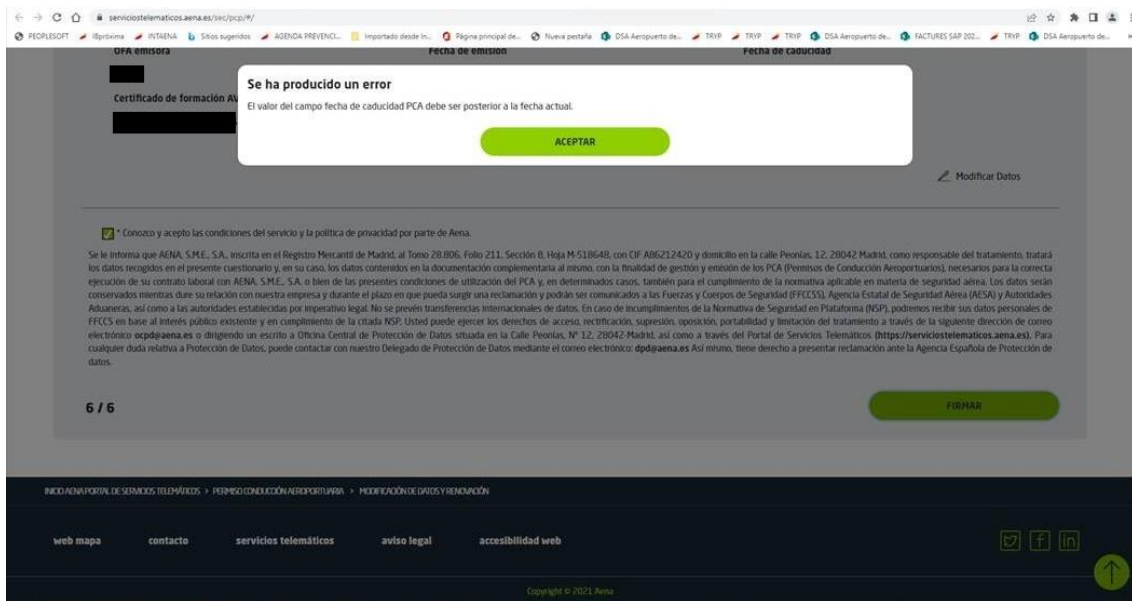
serviciostelematicos.aena.es/sec/pcp/#/

PEOPLESOFT iBpróxima INTAENA Sitios sugeridos AGENDA PREVENCI... Importado desde In... Página principal de... Nueva pestaña DSA Aeropuerto de... TRYP TRYP TRYP DSA Aeropuerto de... FACTURES SAP 202... TRYP DSA Aeropuerto de...

OFA emisora
Fecha de emisión
Fecha de caducidad

Certificado de formación AV

Se ha producido un error

El valor del campo fecha de caducidad PCA debe ser posterior a la fecha actual.

ACEPTAR

Modificar Datos

* Conozco y acepto las condiciones del servicio y la política de privacidad por parte de Aena.

Se le informa que AENA, S.M.E., S.A., inscrita en el Registro Mercantil de Madrid, al Tomo 28.806, Folio 211, Sección 8, Hoja M-518648, con CIF A86212420 y domicilio en la calle Peonías, 12, 28042 Madrid, como responsable del tratamiento, tratará los datos recogidos en el presente cuestionario y, en su caso, los datos contenidos en la documentación complementaria al mismo, con la finalidad de gestión y emisión de los PCA (Permisos de Conducción Aeroportuarios), necesarios para la correcta ejecución de su contrato laboral con AENA, S.M.E., S.A. o bien de las presentes condiciones de utilización del PCA y, en determinados casos, también para el cumplimiento de la normativa aplicable en materia de seguridad aérea. Los datos serán conservados mientras dure su relación con nuestra empresa y durante el plazo en que pueda surgir una reclamación y podrán ser comunicados a las Fuerzas y Cuerpos de Seguridad (FFCCSS), Agencia Estatal de Seguridad Aérea (AESA) y Autoridades Aduaneras, así como a las autoridades establecidas por imperativo legal. No se prevén transferencias internacionales de datos. En caso de incumplimientos de la Normativa de Seguridad en Plataforma (NSP), podremos recibir sus datos personales de FFCCS en base al interés público existente y en cumplimiento de la citada NSP. Usted puede ejercer los derechos de acceso, rectificación, supresión, oposición, portabilidad y limitación del tratamiento a través de la siguiente dirección de correo electrónico ocpd@aena.es o dirigiendo un escrito a Oficina Central de Protección de Datos situada en la Calle Peonías, Nº 12, 28042-Madrid, así como a través del Portal de Servicios Telemáticos (https://serviciostelematicos.aena.es). Para cualquier duda relativa a Protección de Datos, puede contactar con nuestro Delegado de Protección de Datos mediante el correo electrónico: dpd@aena.es Así mismo, tiene derecho a presentar reclamación ante la Agencia Española de Protección de datos.

6 / 6

FIRMAR

INICIO AENA PORTAL DE SERVICIOS TELEMÁTICOS > PERMISO CONDUCCIÓN AEROPORTUARIA > MODIFICACIÓN DE DATOS Y RENOVACIÓN

web mapa contacto servicios telemáticos aviso legal accesibilidad web

Copyright © 2021 Aena